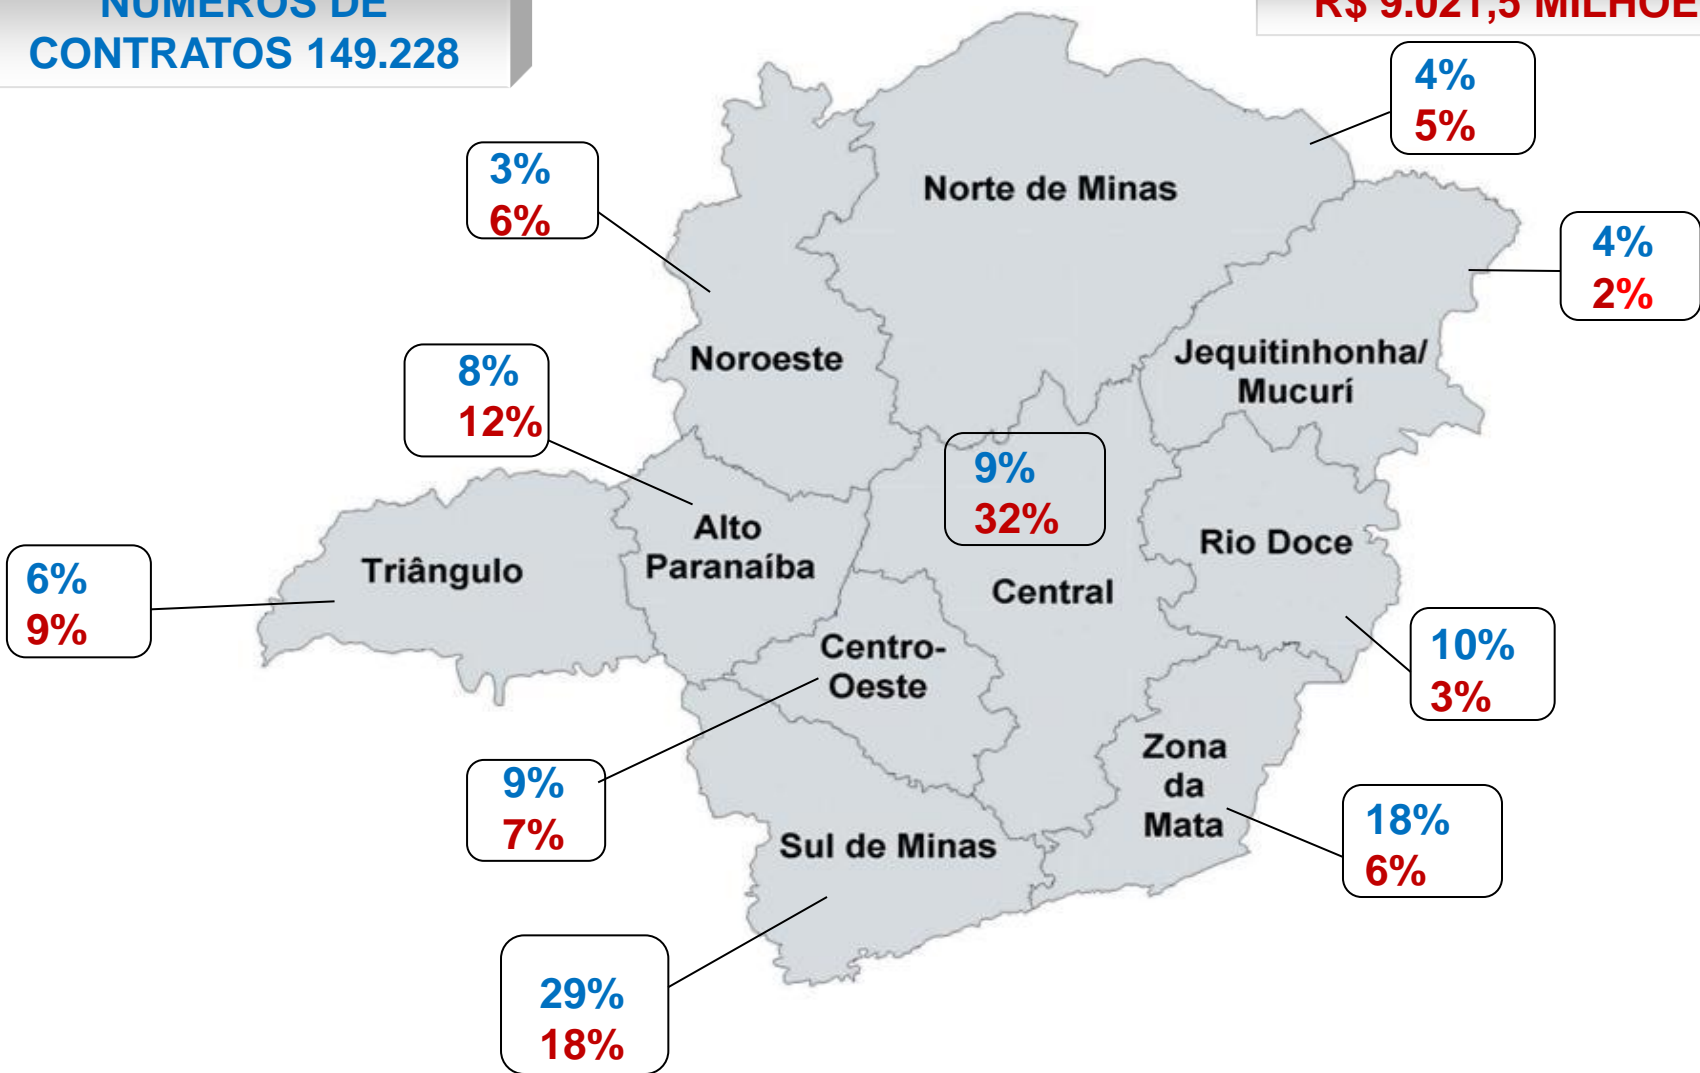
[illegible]
CONTRATOS 149.228

R$ 9.021,5 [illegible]

4%
5%

Norte de Minas

3%
6%

4%
2%

Noroeste

Jequitinhonha/ Mucurí

8%
12%

9%
32%

Alto Paranaíba

Rio Doce

6%
9%

Triângulo

Central

Centro-Oeste

10%
3%

Zona da Mata

9%
7%

Sul de Minas

18%
6%

29%
18%